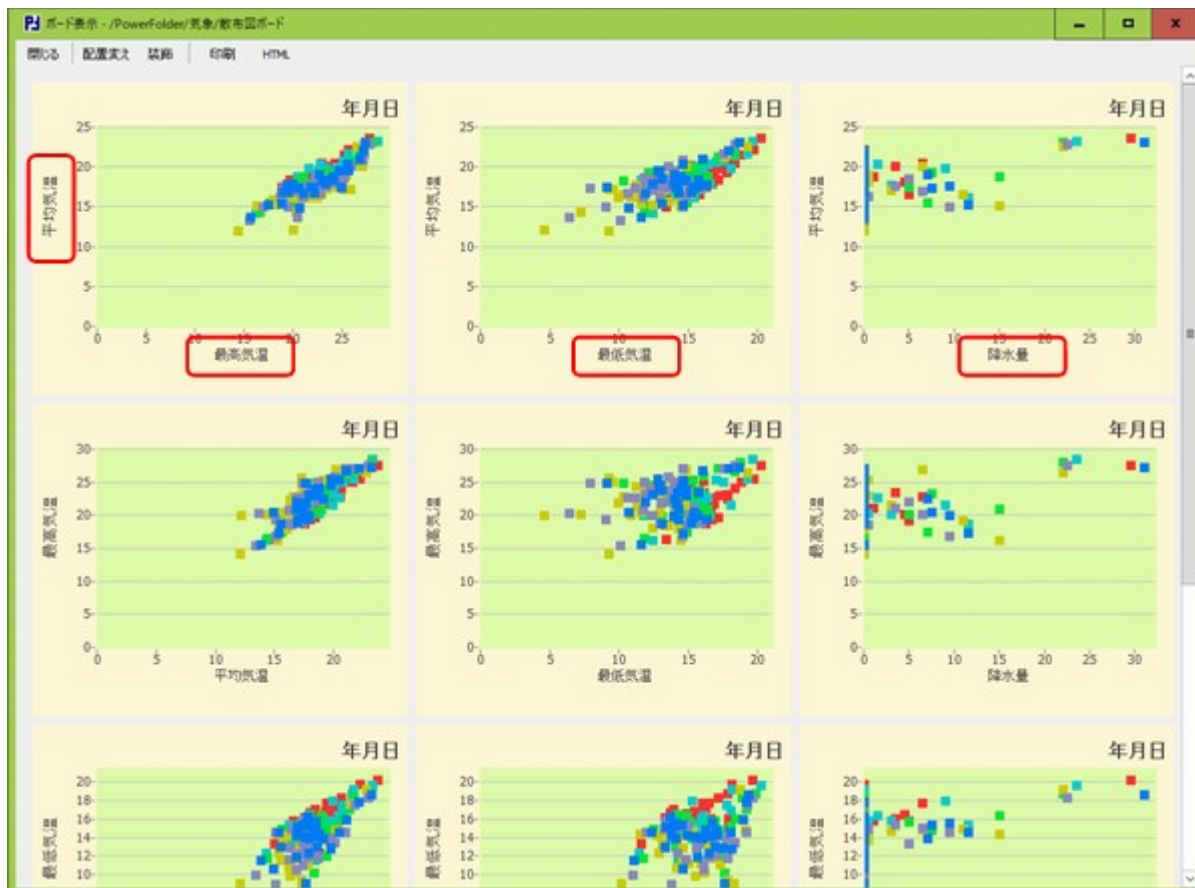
ボード表示 - /PowerFolder/気象/散布図ボード

閉じる 配置変え 装飾 印刷 HTML

年月日
平均気温
25
20
15
10
5
0
0 5 10 15 20 25
最高気温

年月日
平均気温
25
20
15
10
5
0
0 5 10 15 20
最低気温

年月日
平均気温
25
20
15
10
5
0
0 5 10 15 20 25 30
降水量

年月日
最高気温
30
25
20
15
10
5
0
0 5 10 15 20
平均気温

年月日
最高気温
30
25
20
15
10
5
0
0 5 10 15 20
最低気温

年月日
最高気温
30
25
20
15
10
5
0
0 5 10 15 20 25 30
降水量

年月日
最低気温
20
18
16
14
12
10

年月日
最低気温
20
18
16
14
12
10

年月日
最低気温
20
18
16
14
12
10